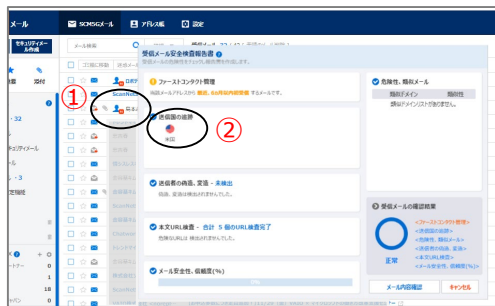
メール
SCMSGメール
アドレス帳
設定
セキュリティメール作成
メール検索
添付
受信メール安全検査報告書
ファーストコンタクト管理
送信国の追跡
米国
送信者の偽造、変造 - 未検出
本文URL検査 - 合計 5 個のURL検査完了
メール安全性、信頼度(%)
危険性、疑わしメール
受信メールの確認結果
正常
メール内容確認
キャンセル
①
②
32
3
1
18